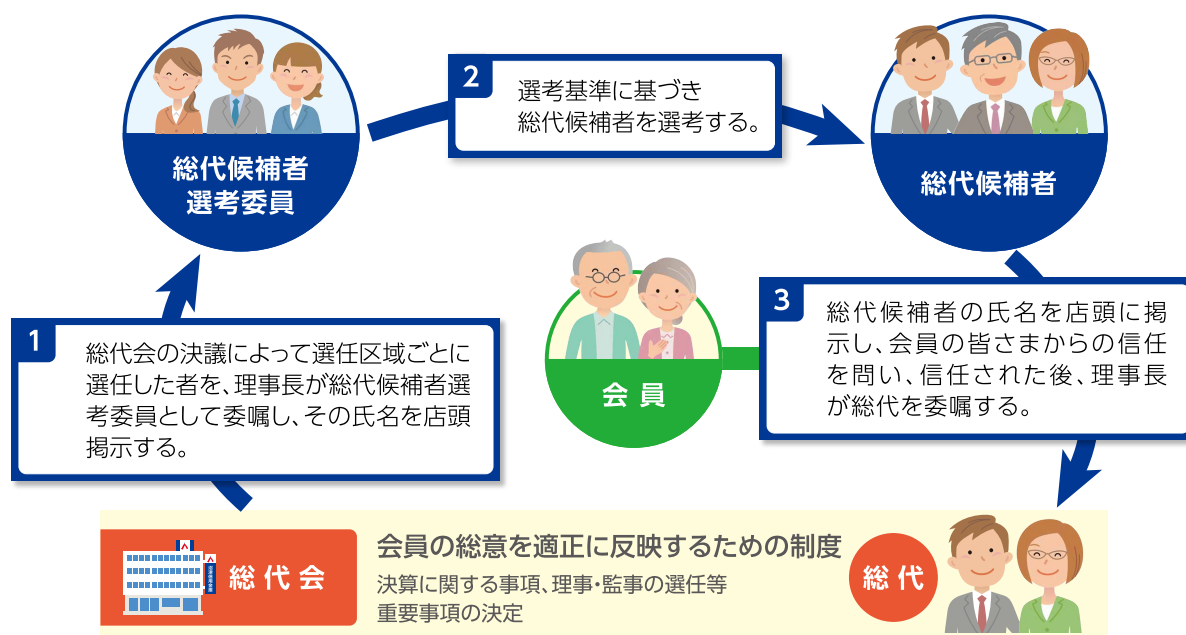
総代候補者
選考委員

2
選考基準に基づき
総代候補者を選考する。

総代候補者

会員

3
総代候補者の氏名を店頭に掲示し、会員の皆さまからの信任を問い、信任された後、理事長が総代を委嘱する。

1
総代会の決議によって選任区域ごとに選任した者を、理事長が総代候補者選考委員として委嘱し、その氏名を店頭掲示する。

総代会

会員の総意を適正に反映するための制度
決算に関する事項、理事・監事の選任等
重要事項の決定

総代